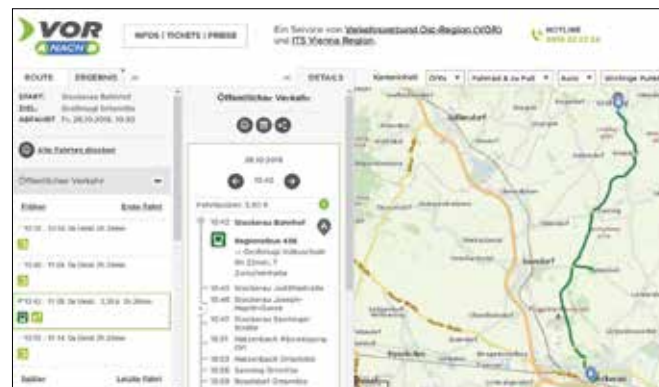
VOR NACH

INFOS | TICKETS | PRESSE

Ein Service von Verkehrsverbund Ost-Region (VOR) und ITS Vienna Region.

HOTLINE 0800 22 23 24

ROUTE | ERGEBNIS

START: Stockerau Bahnhof
ZIEL: Großmugl Schanzlb.
ABFAHRT: Fr, 28.10.2016, 10:32

Alle Fahrten abwählen

Öffentlicher Verkehr

Früher | Erste Fahrt

10:32 - 11:03 | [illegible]

10:32 - 11:06 | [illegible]

10:32 - 11:06 | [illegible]

10:32 - 11:14 | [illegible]

Später | Letzte Fahrt

DETAILS

Öffentlicher Verkehr

28.10.2016

10:42

10:42 Stockerau Bahnhof

Regionalbus 436
→ Großmugl Volksschule

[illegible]

10:45 Stockerau Juliusstraße
10:46 Stockerau Joseph-Haydn-Gasse
10:47 Stockerau Senninger Straße
10:51 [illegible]
10:53 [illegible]
10:55 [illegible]
10:59 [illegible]

Kartenansicht | ÖVs | Fahrrad & zu Fuß | Auto | Wichtige Punkte